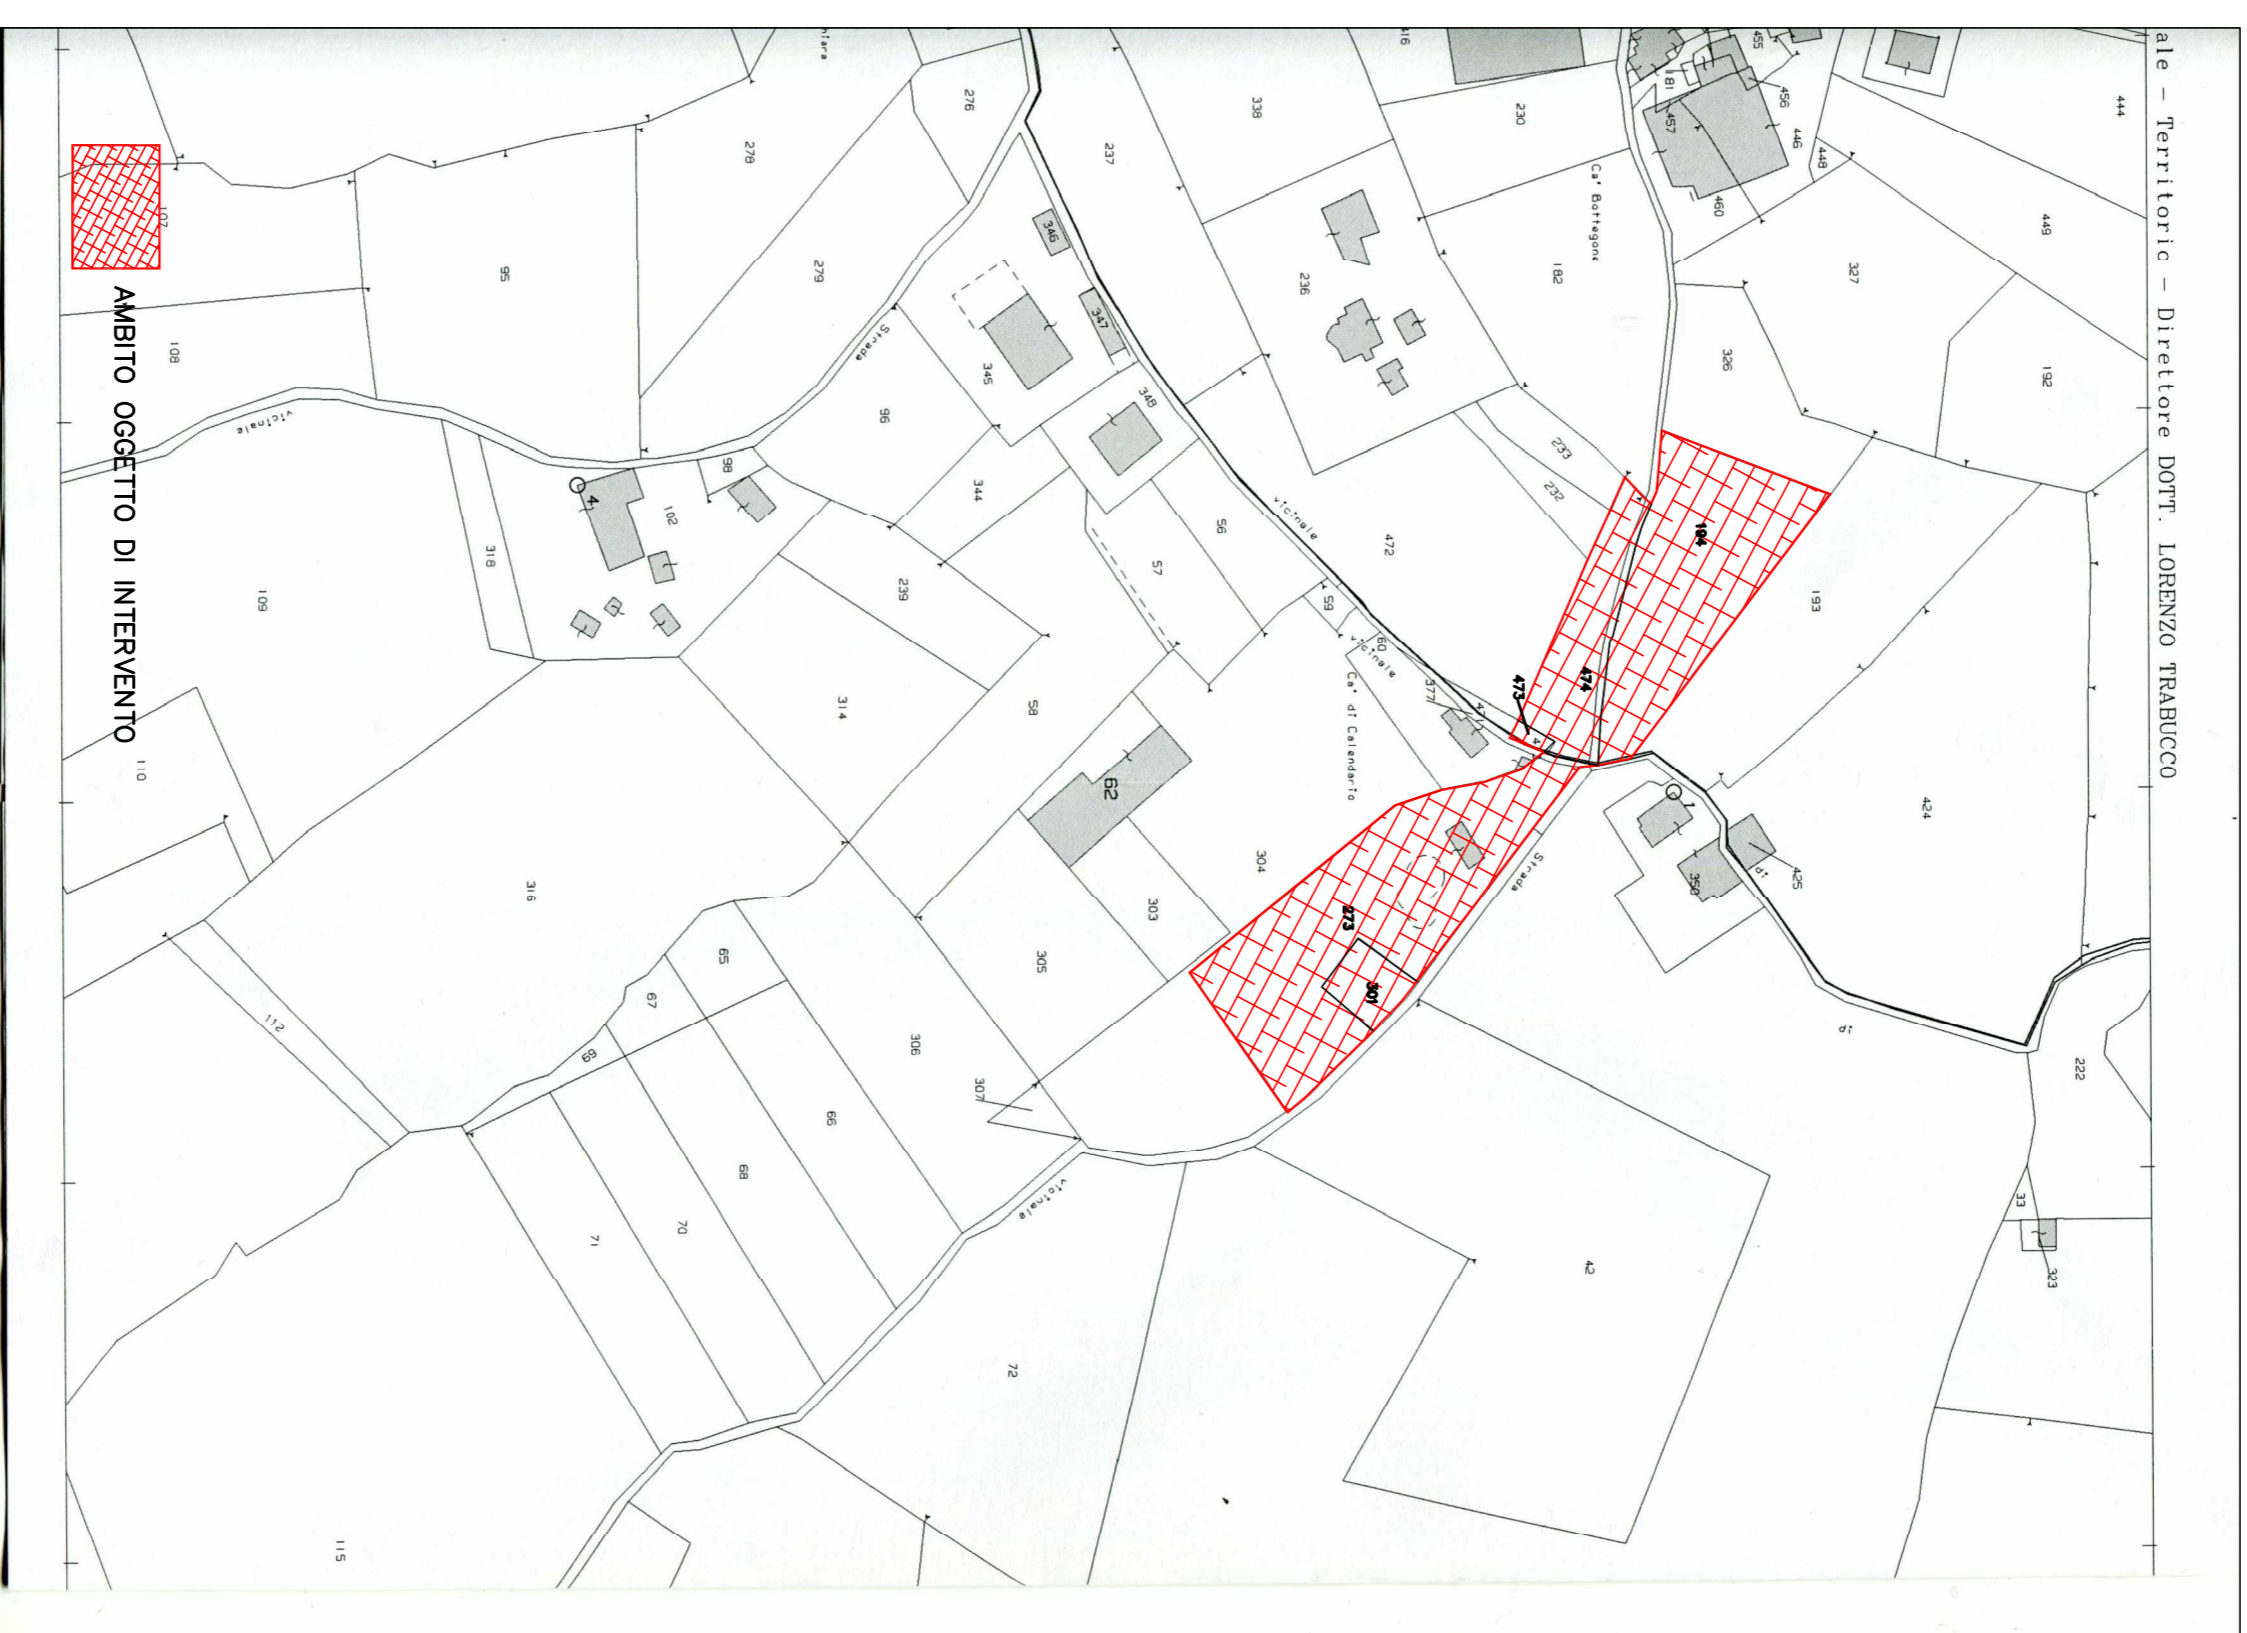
ale - Territoric - Direttore DOTT. LORENZO TRABUCCO

AMBITO OGGETTO DI INTERVENTO

107

444
449
192
327
326
193
424
425
350
222
33
323
42
455
456
446
448
181
457
460
230
182
Ca' Bottegoni
338
237
236
233
232
194
474
473
472
416
276
278
279
95
108
109
110
346
347
345
348
96
344
98
102
4
318
239
56
57
59
60
377
58
314
62
304
303
305
306
307
316
65
67
69
112
66
68
70
71
72
115
273
301
Ca' di Calendario
vicinale
Strada
Strada
vicinale
vicinale
Strada
vicinale